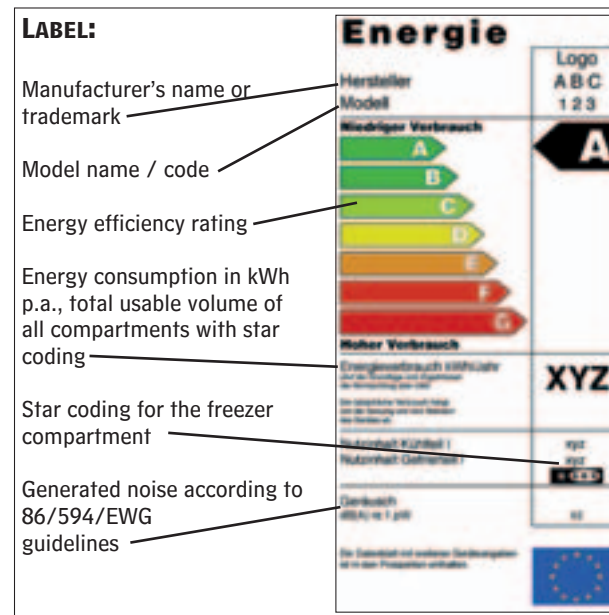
LABEL:

Manufacturer's name or trademark

Model name / code

Energy efficiency rating

Energy consumption in kWh p.a., total usable volume of all compartments with star coding

Star coding for the freezer compartment

Generated noise according to 86/594/EWG guidelines

Energie

Hersteller
Modell

Logo
ABC
123

Niedriger Verbrauch

A
B
C
D
E
F
G

A

Hoher Verbrauch

Energieverbrauch kWh/Jahr
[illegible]

XYZ

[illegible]

Nutzinhalt Kühlteil l
Nutzinhalt Gefrierteil l

xyz
xyz
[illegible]

Geräusch
dB(A) re 1 pW

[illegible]

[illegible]